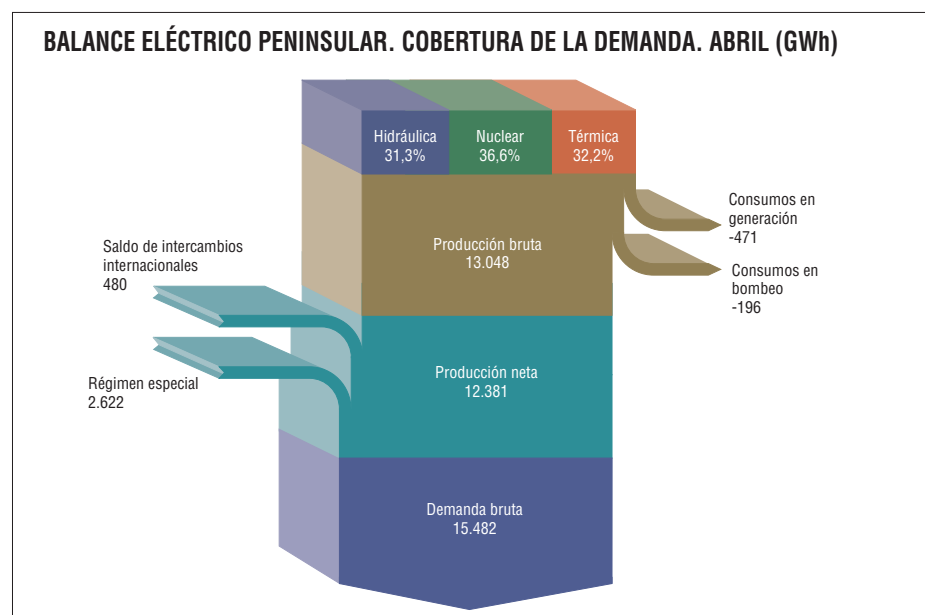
BALANCE ELÉCTRICO PENINSULAR. COBERTURA DE LA DEMANDA. ABRIL (GWh)

Hidráulica
31,3%

Nuclear
36,6%

Térmica
32,2%

Consumos en generación
-471

Producción bruta
13.048

Saldo de intercambios internacionales
480

Consumos en bombeo
-196

Régimen especial
2.622

Producción neta
12.381

Demanda bruta
15.482